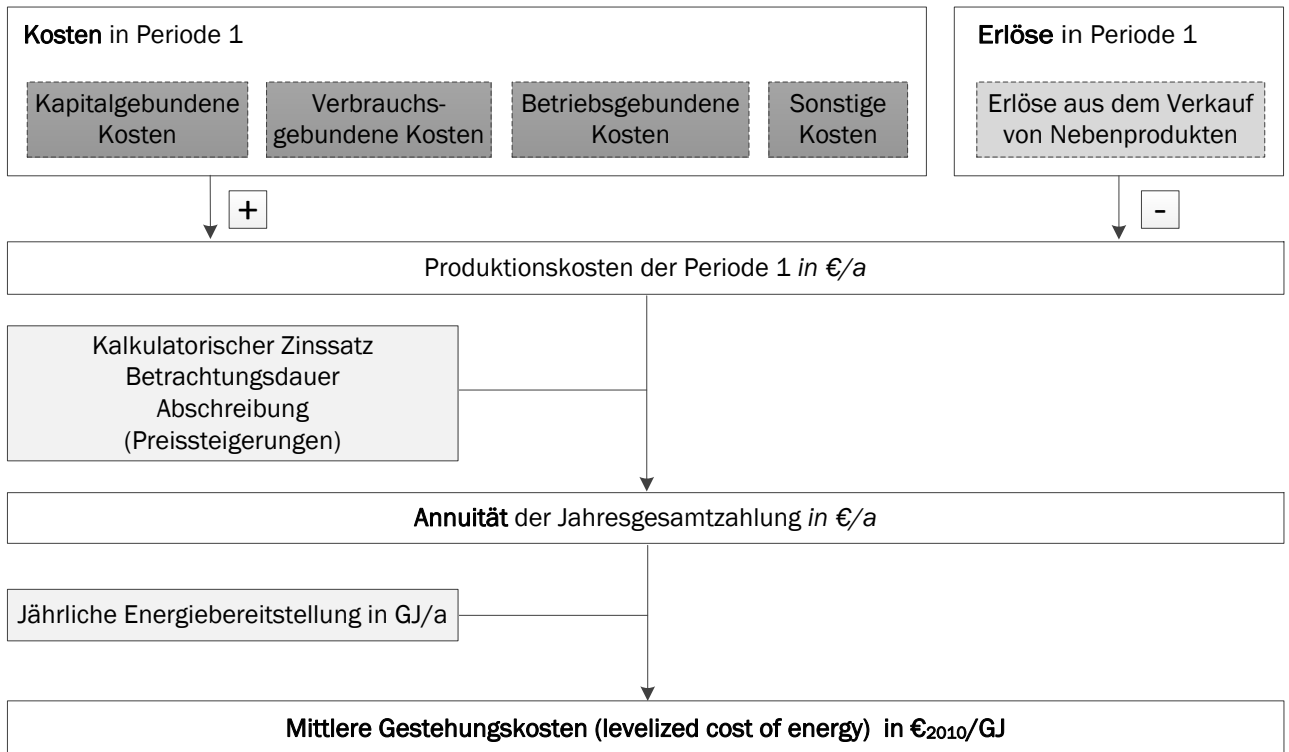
**Kosten** in Periode 1

Kapitalgebundene Kosten

Verbrauchsgebundene Kosten

Betriebsgebundene Kosten

Sonstige Kosten

**Erlöse** in Periode 1

Erlöse aus dem Verkauf von Nebenprodukten

+

-

Produktionskosten der Periode 1 *in €/a*

Kalkulatorischer Zinssatz
Betrachtungsdauer
Abschreibung
(Preissteigerungen)

**Annuität** der Jahresgesamtzahlung *in €/a*

Jährliche Energiebereitstellung in GJ/a

**Mittlere Gestehungskosten (levelized cost of energy) in $€_{2010}$/GJ**